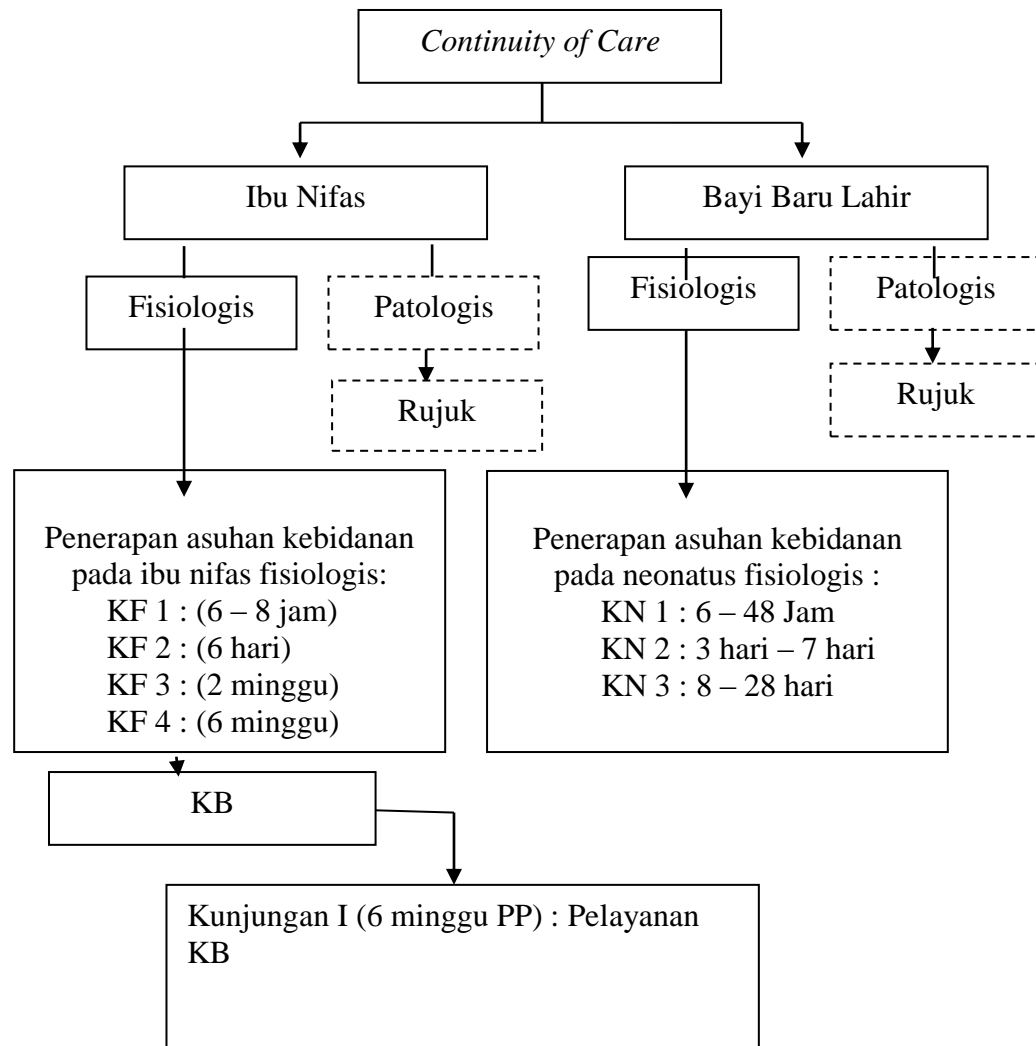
Continuity of Care

Ibu Nifas

Bayi Baru Lahir

Fisiologis

Patologis

Rujuk

Fisiologis

Patologis

Rujuk

Penerapan asuhan kebidanan pada ibu nifas fisiologis:
KF 1 : (6 – 8 jam)
KF 2 : (6 hari)
KF 3 : (2 minggu)
KF 4 : (6 minggu)

Penerapan asuhan kebidanan pada neonatus fisiologis :
KN 1 : 6 – 48 Jam
KN 2 : 3 hari – 7 hari
KN 3 : 8 – 28 hari

KB

Kunjungan I (6 minggu PP) : Pelayanan KB